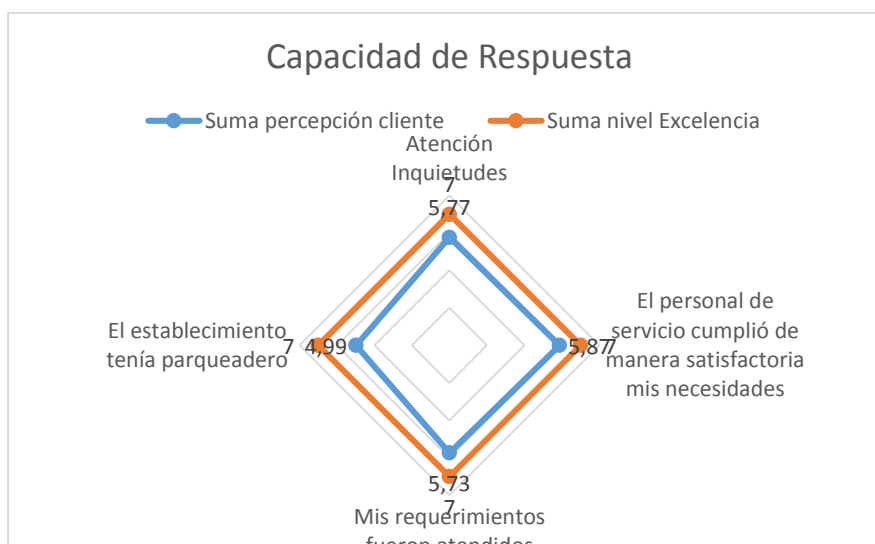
Capacidad de Respuesta

Suma percepción cliente
Suma nivel Excelencia

Atención Inquietudes
7
5,77

El personal de servicio cumplió de manera satisfactoria mis necesidades
5,87
7

Mis requerimientos fueron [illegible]
5,73
7

El establecimiento tenía parqueadero
7
4,99